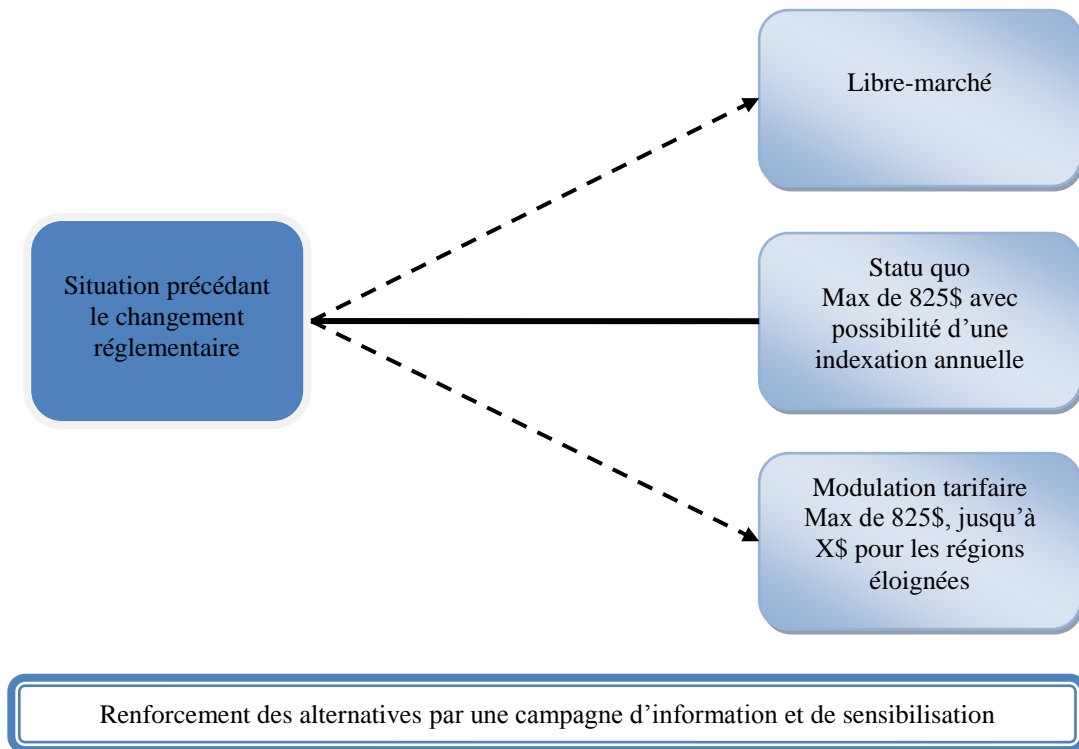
Libre-marché

Situation précédant le changement réglementaire

Statu quo
Max de 825$ avec possibilité d’une indexation annuelle

Modulation tarifaire
Max de 825$, jusqu’à X$ pour les régions éloignées

Renforcement des alternatives par une campagne d’information et de sensibilisation